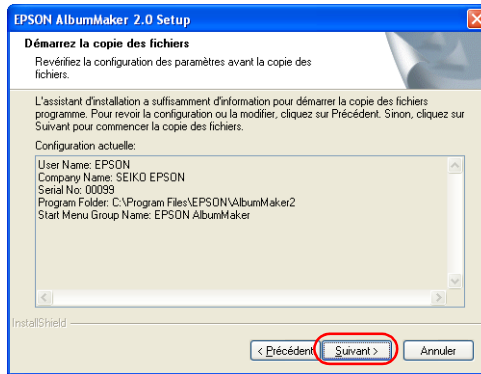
EPSON AlbumMaker 2.0 Setup

Démarrez la copie des fichiers

Revérifiez la configuration des paramètres avant la copie des fichiers.

L'assistant d'installation a suffisamment d'information pour démarrer la copie des fichiers programme. Pour revoir la configuration ou la modifier, cliquez sur Précédent. Sinon, cliquez sur Suivant pour commencer la copie des fichiers.

Configuration actuelle:

User Name: EPSON
Company Name: SEIKO EPSON
Serial No: 00099
Program Folder: C:\Program Files\EPSON\AlbumMaker2
Start Menu Group Name: EPSON AlbumMaker

InstallShield

< Précédent

Suivant >

Annuler